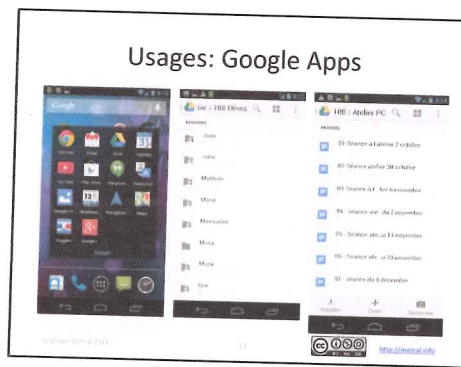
Usages: Google Apps

Google

Chrome
Gmail
Drive
Agenda
YouTube
Play Store
Hangouts
Paramètres
Google+
Actualités
Navigation
Maps

Google

108 Elèves

Jules
John
Mathide
Mona
Manuela
Mesa
Musa
Nie

108 Atelier PC

01 - Séance atelier 2 octobre
02 - Séance atelier 30 octobre
03 - Séance atelier 6 novembre
04 - Séance atelier 7 novembre
05 - Séance atelier 13 novembre
06 - Séance atelier 20 novembre
07 - Séance du 4 décembre

Importer
Créer
Numériser

Stephane Metral 2013
11
http://metral.info